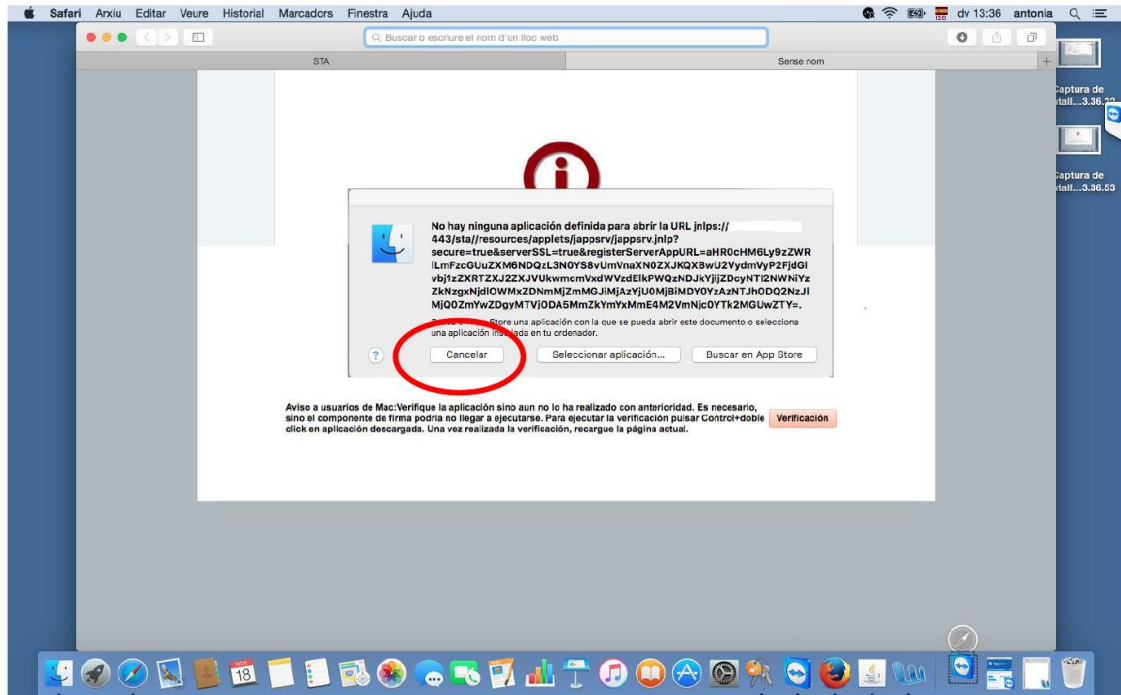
Safari Arxiu Editar Veure Historial Marcadors Finestra Ajuda

dv 13:36 antonia

Buscar o escriure el nom d'un lloc web

STA

Sense nom

Captura de tall...3.36.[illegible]

Captura de tall...3.36.53

No hay ninguna aplicación definida para abrir la URL jnlps://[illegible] 443/sta//resources/applets/jappsrv/jappsrv.jnlp?secure=true&serverSSL=true&registerServerAppURL=aHR0cHM6Ly9zZWRlLmFzcGUuZXM6NDQzL3N0YS8vUmVnaXN0ZXJKQXBwU2VydmVyP2FjdGlvbj1zZXRTZXJ2ZXJVUkwmcmVxdWVzdElkPWQzNDJkYjljZDcyNTI2NWNiYzZkNzgxNjdlOWMxZDNmMjZmMGJiMjAzYjU0MjBiMDY0YzAzNTJhODQ2NzJlMjQ0ZmYwZDgyMTVjODA5MmZkYmYxMmE4M2VmNjc0YTk2MGUwZTY=.

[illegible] Store una aplicación con la que se pueda abrir este documento o selecciona una aplicación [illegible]ada en tu ordenador.

?

Cancelar

Seleccionar aplicación...

Buscar en App Store

Aviso a usuarios de Mac:Verifique la aplicación sino aun no lo ha realizado con anterioridad. Es necesario, sino el componente de firma podría no llegar a ejecutarse. Para ejecutar la verificación pulsar Control+doble click en aplicación descargada. Una vez realizada la verificación, recargue la página actual.

Verificación

18